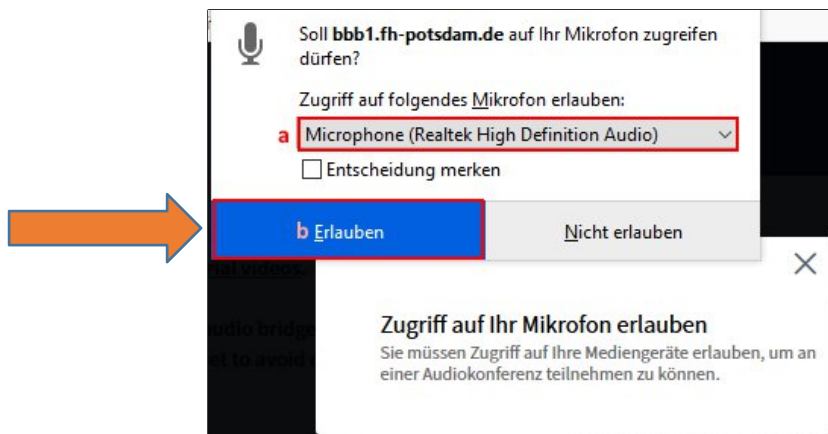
Soll **bbb1.fh-potsdam.de** auf Ihr Mikrofon zugreifen dürfen?

Zugriff auf folgendes Mikrofon erlauben:

a Microphone (Realtek High Definition Audio)

Entscheidung merken

b Erlauben

Nicht erlauben

rial videos.

udio bridg

et to avoid

×

Zugriff auf Ihr Mikrofon erlauben

Sie müssen Zugriff auf Ihre Mediengeräte erlauben, um an einer Audiokonferenz teilnehmen zu können.